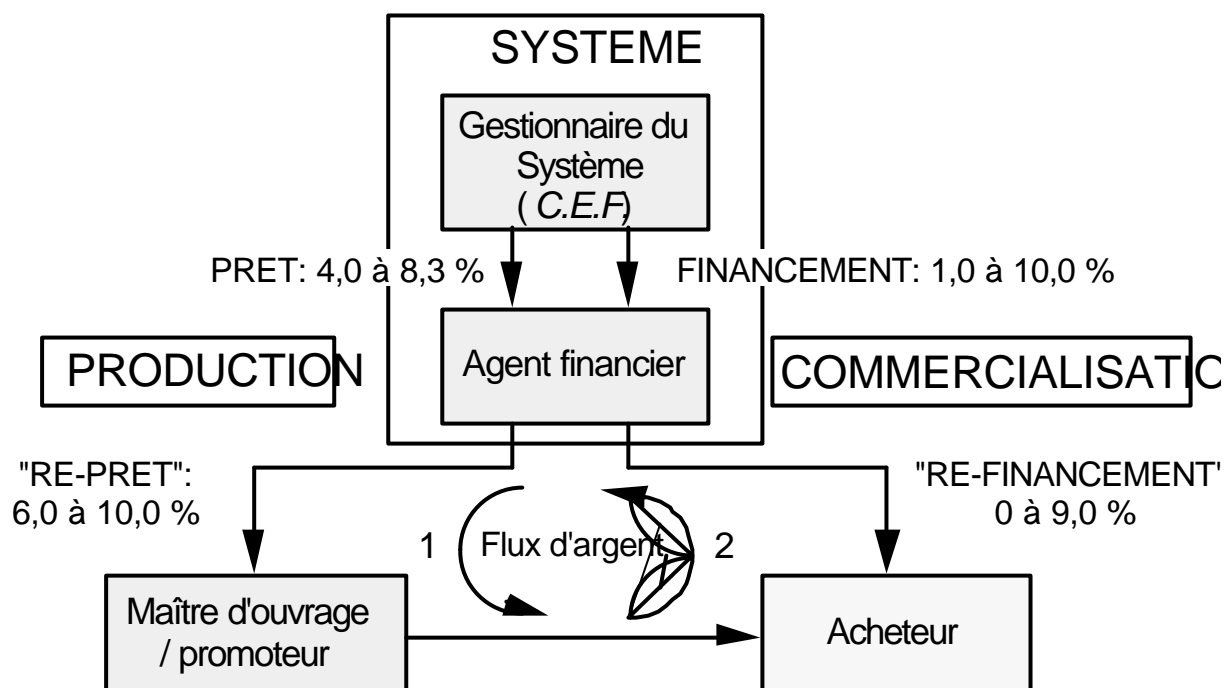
SYSTEME

Gestionnaire du Système ( *C.E.F*)

PRET: 4,0 à 8,3 %

FINANCEMENT: 1,0 à 10,0 %

PRODUCTION

Agent financier

COMMERCIALISATI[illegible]

"RE-PRET": 6,0 à 10,0 %

"RE-FINANCEMENT" 0 à 9,0 %

1

Flux d'argent

2

Maître d'ouvrage / promoteur

Acheteur